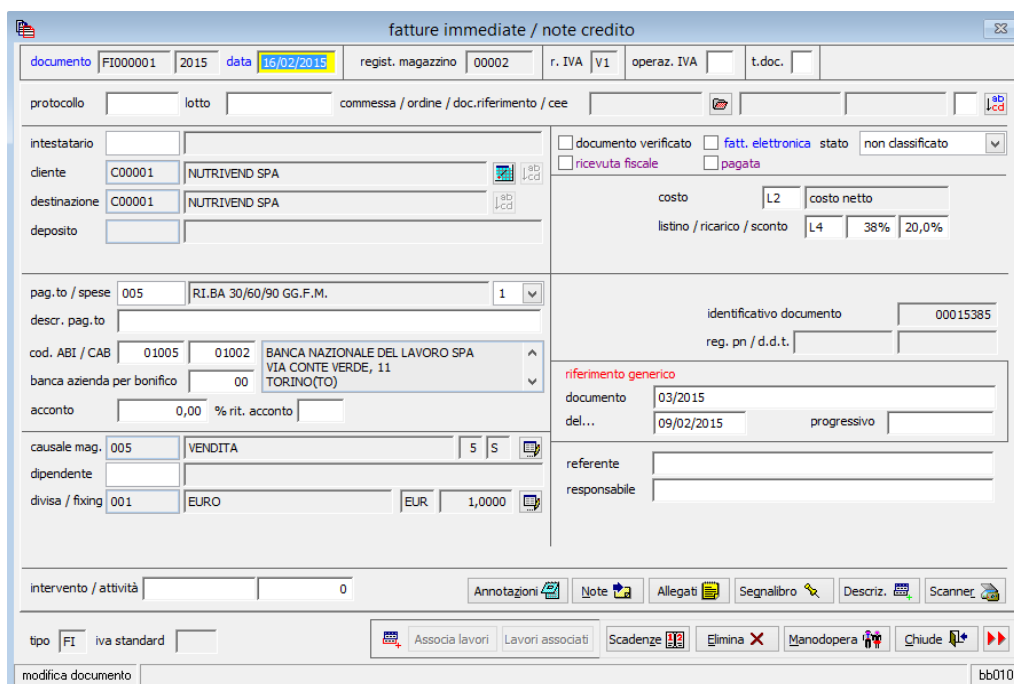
fatture immediate / note credito

documento FI000001 2015 data 16/02/2015 regist. magazzino 00002 r. IVA V1 operaz. IVA t.doc.

protocollo lotto commessa / ordine / doc.riferimento / cee

intestatario
cliente C00001 NUTRIVEND SPA
destinazione C00001 NUTRIVEND SPA
deposito

documento verificato fatt. elettronica stato non classificato
ricevuta fiscale pagata

costo L2 costo netto
listino / ricarico / sconto L4 38% 20,0%

pag.to / spese 005 RI.BA 30/60/90 GG.F.M. 1
descr. pag.to
cod. ABI / CAB 01005 01002 BANCA NAZIONALE DEL LAVORO SPA VIA CONTE VERDE, 11 TORINO(TO)
banca azienda per bonifico 00
acconto 0,00 % rit. acconto

identificativo documento 00015385
reg. pn / d.d.t.

riferimento generico
documento 03/2015
del... 09/02/2015 progressivo

causale mag. 005 VENDITA 5 S
dipendente
divisa / fixing 001 EURO EUR 1,0000

referente
responsabile

intervento / attività 0 Annotazioni Note Allegati Segnalibro Descriz. Scanner

tipo FI iva standard Associa lavori Lavori associati Scadenze Elimina Manodopera Chiude

modifica documento bb010